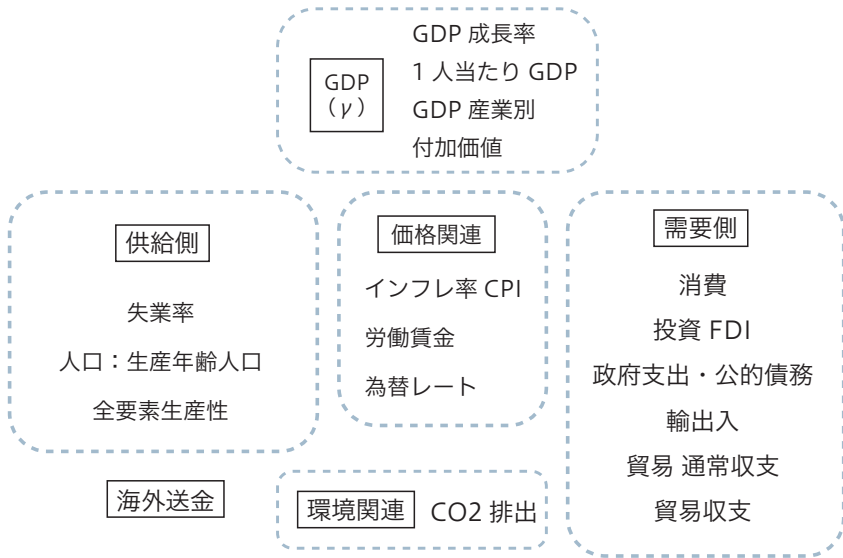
GDP
($y$)

GDP 成長率
1 人当たり GDP
GDP 産業別
付加価値

供給側

失業率
人口：生産年齢人口
全要素生産性

価格関連

インフレ率 CPI
労働賃金
為替レート

需要側

消費
投資 FDI
政府支出・公的債務
輸出入
貿易 通常収支
貿易収支

海外送金

環境関連 CO2 排出